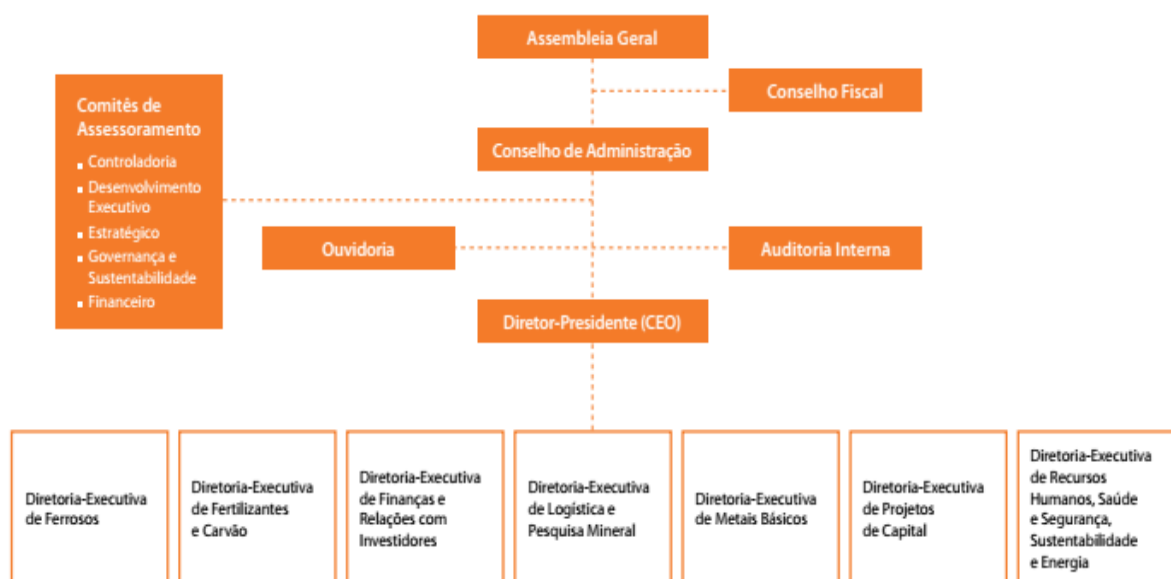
Assembleia Geral

Conselho Fiscal

Comitês de Assessoramento
- Controladoria
- Desenvolvimento Executivo
- Estratégico
- Governança e Sustentabilidade
- Financeiro

Conselho de Administração

Ouvidoria

Auditoria Interna

Diretor-Presidente (CEO)

Diretoria-Executiva de Ferrosos

Diretoria-Executiva de Fertilizantes e Carvão

Diretoria-Executiva de Finanças e Relações com Investidores

Diretoria-Executiva de Logística e Pesquisa Mineral

Diretoria-Executiva de Metais Básicos

Diretoria-Executiva de Projetos de Capital

Diretoria-Executiva de Recursos Humanos, Saúde e Segurança, Sustentabilidade e Energia